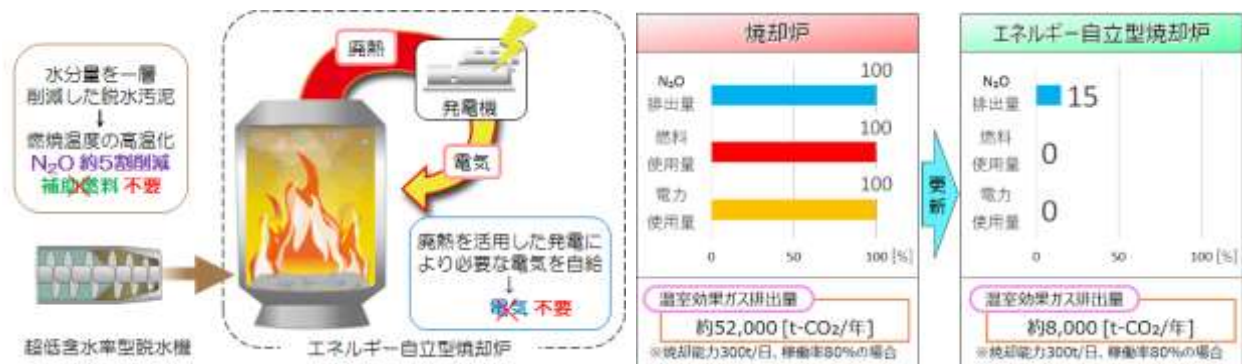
水分量を一層削減した脱水汚泥
↓
燃焼温度の高温化
$N_2O$ 約5割削減
補助燃料 不要

超低含水率型脱水機

廃熱

発電機

電気

廃熱を活用した発電により必要な電気を自給
↓
電気 不要

エネルギー自立型焼却炉

焼却炉

| | |
|---|---|
| $N_2O$ 排出量 | 100 |
| 燃料使用量 | 100 |
| 電力使用量 | 100 |

0 50 100 [%]

温室効果ガス排出量
約52,000 [t-$CO_2$/年]
※焼却能力300t/日、稼働率80%の場合

更新

エネルギー自立型焼却炉

| | |
|---|---|
| $N_2O$ 排出量 | 15 |
| 燃料使用量 | 0 |
| 電力使用量 | 0 |

0 50 100 [%]

温室効果ガス排出量
約8,000 [t-$CO_2$/年]
※焼却能力300t/日、稼働率80%の場合